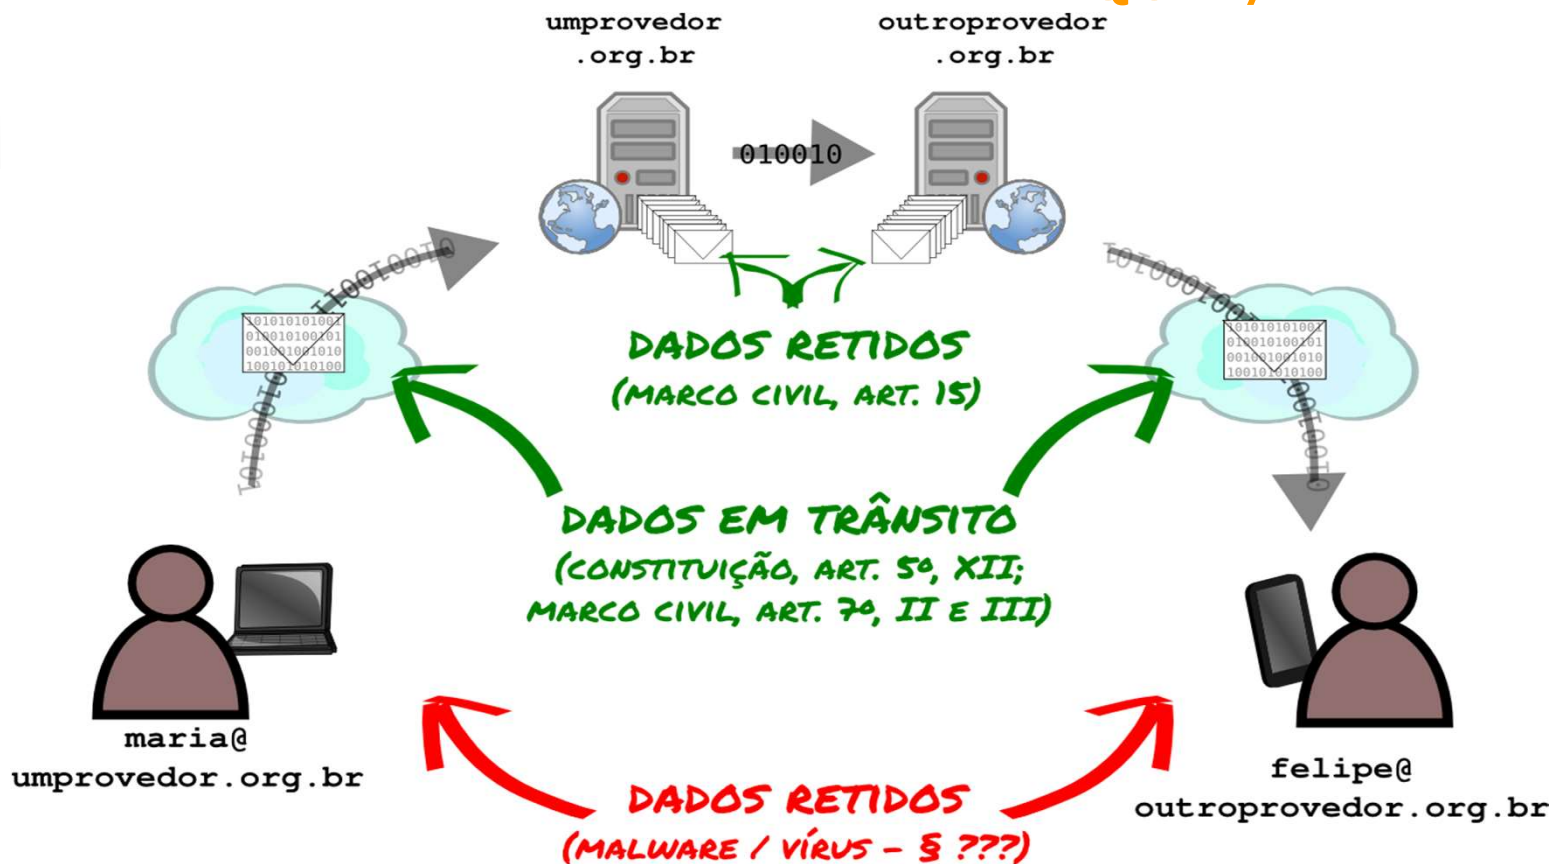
umprovedor .org.br

outroprovedor .org.br

010010

DADOS RETIDOS
(MARCO CIVIL, ART. 15)

DADOS EM TRÂNSITO
(CONSTITUIÇÃO, ART. 5º, XII;
MARCO CIVIL, ART. 7º, II E III)

maria@
umprovedor.org.br

felipe@
outroprovedor.org.br

DADOS RETIDOS
(MALWARE / VÍRUS – § ???)